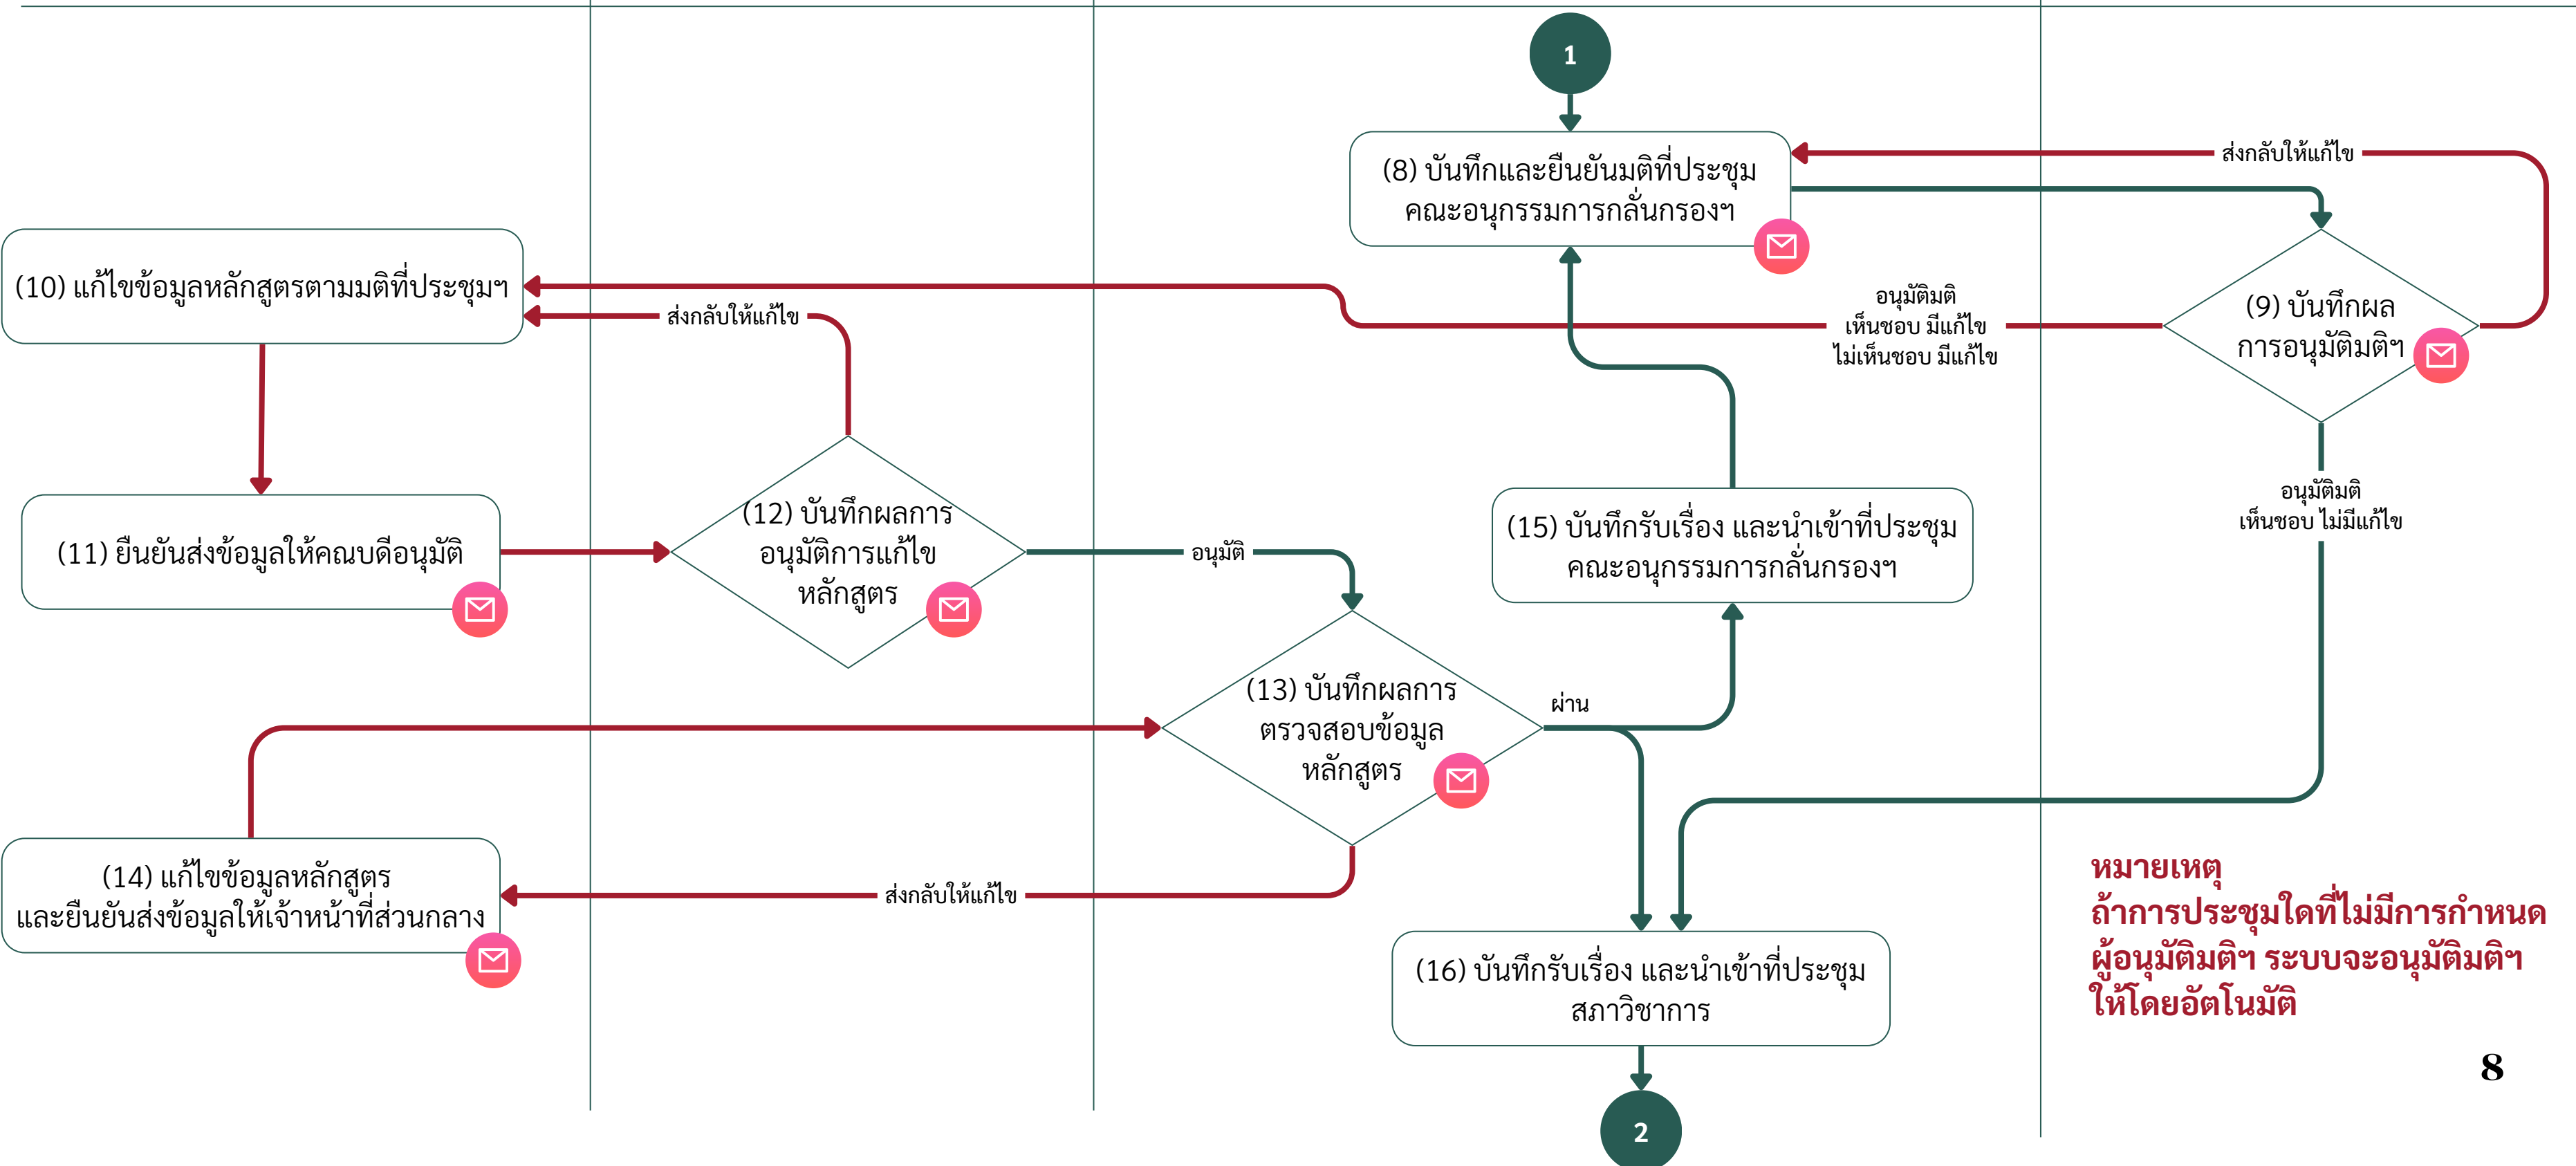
1

(8) บันทึกและยืนยันมติที่ประชุม คณะอนุกรรมการกลั่นกรองฯ

ส่งกลับให้แก้ไข

(9) บันทึกผลการอนุมัติมติฯ

(10) แก้ไขข้อมูลหลักสูตรตามมติที่ประชุมฯ

ส่งกลับให้แก้ไข

อนุมัติมติ
เห็นชอบ มีแก้ไข
ไม่เห็นชอบ มีแก้ไข

อนุมัติมติ
เห็นชอบ ไม่มีแก้ไข

(11) ยืนยันส่งข้อมูลให้คณบดีอนุมัติ

(12) บันทึกผลการอนุมัติการแก้ไขหลักสูตร

อนุมัติ

(15) บันทึกรับเรื่อง และนำเข้าที่ประชุม คณะอนุกรรมการกลั่นกรองฯ

(13) บันทึกผลการตรวจสอบข้อมูลหลักสูตร

ผ่าน

(14) แก้ไขข้อมูลหลักสูตร และยืนยันส่งข้อมูลให้เจ้าหน้าที่ส่วนกลาง

ส่งกลับให้แก้ไข

(16) บันทึกรับเรื่อง และนำเข้าที่ประชุม สภาวิชาการ

หมายเหตุ
ถ้าการประชุมใดที่ไม่มีการกำหนดผู้อนุมัติมติฯ ระบบจะอนุมัติมติฯ ให้โดยอัตโนมัติ

2

8